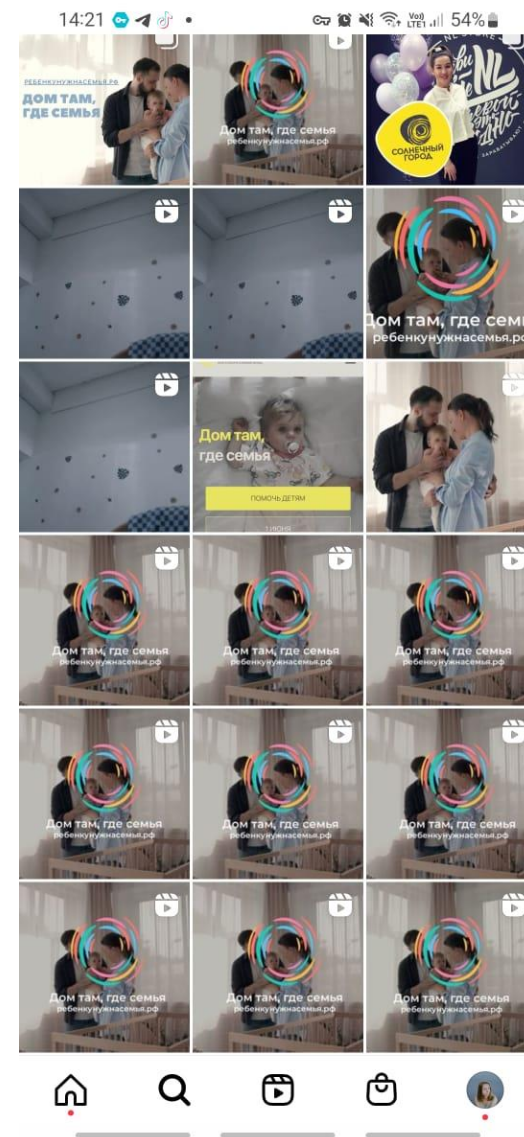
14:21

Vo) LTE1 54%

РЕБЕНКУНУЖНАСЕМЬЯ.РФ
ДОМ ТАМ, ГДЕ СЕМЬЯ

Дом там, где семья
ребенкунужнасемья.рф

NL

СОЛНЕЧНЫЙ ГОРОД

Дом там, где семья
ребенкунужнасемья.рф

Дом там, где семья

ПОМОЧЬ ДЕТЯМ

1 ИЮНЯ

Дом там, где семья
ребенкунужнасемья.рф

Дом там, где семья
ребенкунужнасемья.рф

Дом там, где семья
ребенкунужнасемья.рф

Дом там, где семья
ребенкунужнасемья.рф

Дом там, где семья
ребенкунужнасемья.рф

Дом там, где семья
ребенкунужнасемья.рф

Дом там, где семья
ребенкунужнасемья.рф

Дом там, где семья
ребенкунужнасемья.рф

Дом там, где семья
ребенкунужнасемья.рф